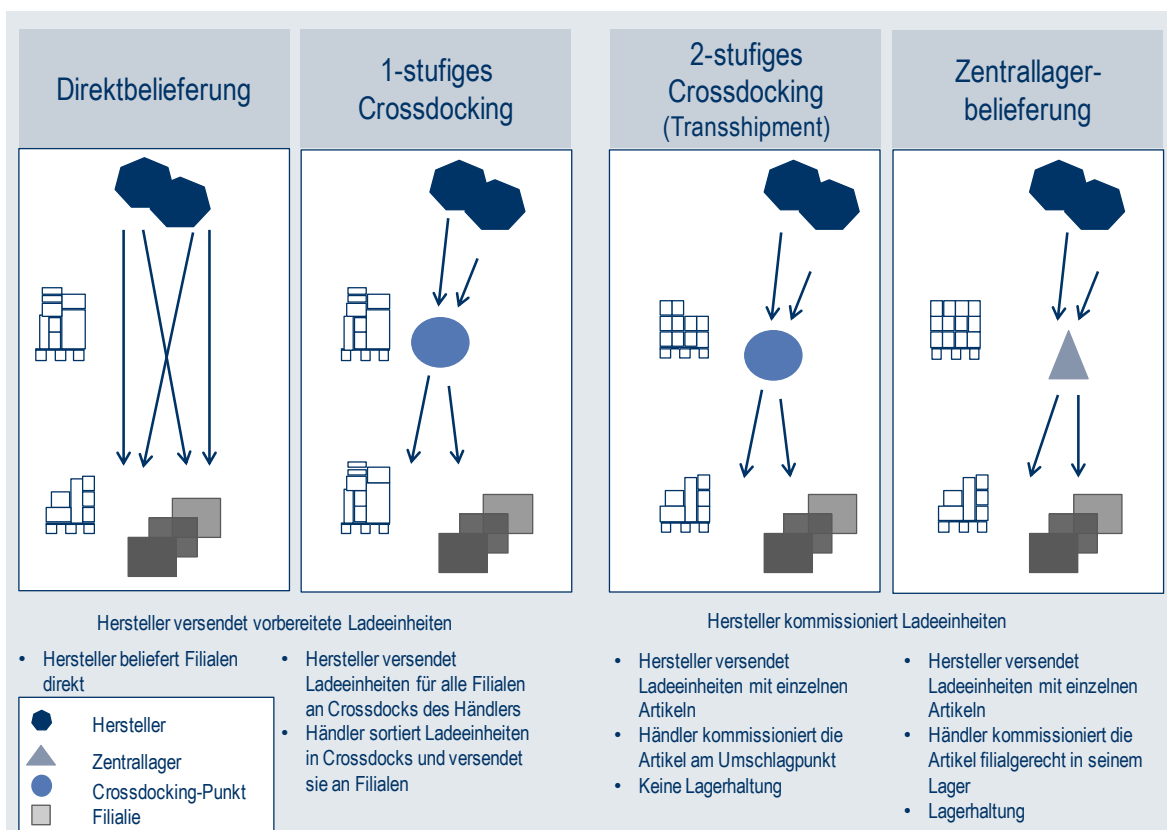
Direktbelieferung

1-stufiges Crossdocking

2-stufiges Crossdocking (Transshipment)

Zentrallager-belieferung

Hersteller versendet vorbereitete Ladeeinheiten

Hersteller kommissioniert Ladeeinheiten

• Hersteller beliefert Filialen direkt

• Hersteller versendet Ladeeinheiten für alle Filialen an Crossdocks des Händlers
• Händler sortiert Ladeeinheiten in Crossdocks und versendet sie an Filialen

• Hersteller versendet Ladeeinheiten mit einzelnen Artikeln
• Händler kommissioniert die Artikel am Umschlagpunkt
• Keine Lagerhaltung

• Hersteller versendet Ladeeinheiten mit einzelnen Artikeln
• Händler kommissioniert die Artikel filialgerecht in seinem Lager
• Lagerhaltung

Hersteller
Zentrallager
Crossdocking-Punkt
Filialie